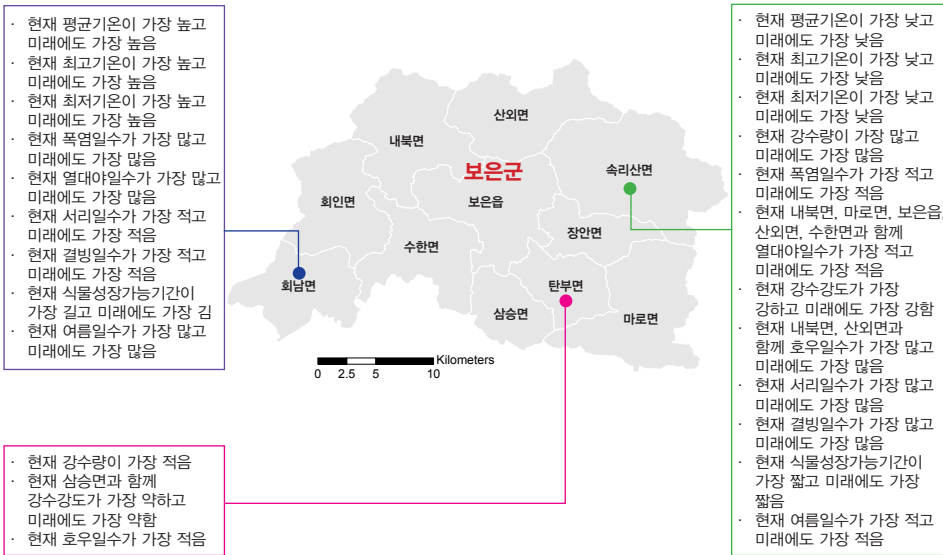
· 현재 평균기온이 가장 높고 미래에도 가장 높음
· 현재 최고기온이 가장 높고 미래에도 가장 높음
· 현재 최저기온이 가장 높고 미래에도 가장 높음
· 현재 폭염일수가 가장 많고 미래에도 가장 많음
· 현재 열대야일수가 가장 많고 미래에도 가장 많음
· 현재 서리일수가 가장 적고 미래에도 가장 적음
· 현재 결빙일수가 가장 적고 미래에도 가장 적음
· 현재 식물성장가능기간이 가장 길고 미래에도 가장 김
· 현재 여름일수가 가장 많고 미래에도 가장 많음

보은군
산외면
내북면
속리산면
회인면
보은읍
장안면
수한면
회남면
탄부면
삼승면
마로면

Kilometers
0 2.5 5 10

· 현재 평균기온이 가장 낮고 미래에도 가장 낮음
· 현재 최고기온이 가장 낮고 미래에도 가장 낮음
· 현재 최저기온이 가장 낮고 미래에도 가장 낮음
· 현재 강수량이 가장 많고 미래에도 가장 많음
· 현재 폭염일수가 가장 적고 미래에도 가장 적음
· 현재 내북면, 마로면, 보은읍, 산외면, 수한면과 함께 열대야일수가 가장 적고 미래에도 가장 적음
· 현재 강수강도가 가장 강하고 미래에도 가장 강함
· 현재 내북면, 산외면과 함께 호우일수가 가장 많고 미래에도 가장 많음
· 현재 서리일수가 가장 많고 미래에도 가장 많음
· 현재 결빙일수가 가장 많고 미래에도 가장 많음
· 현재 식물성장가능기간이 가장 짧고 미래에도 가장 짧음
· 현재 여름일수가 가장 적고 미래에도 가장 적음

· 현재 강수량이 가장 적음
· 현재 삼승면과 함께 강수강도가 가장 약하고 미래에도 가장 약함
· 현재 호우일수가 가장 적음